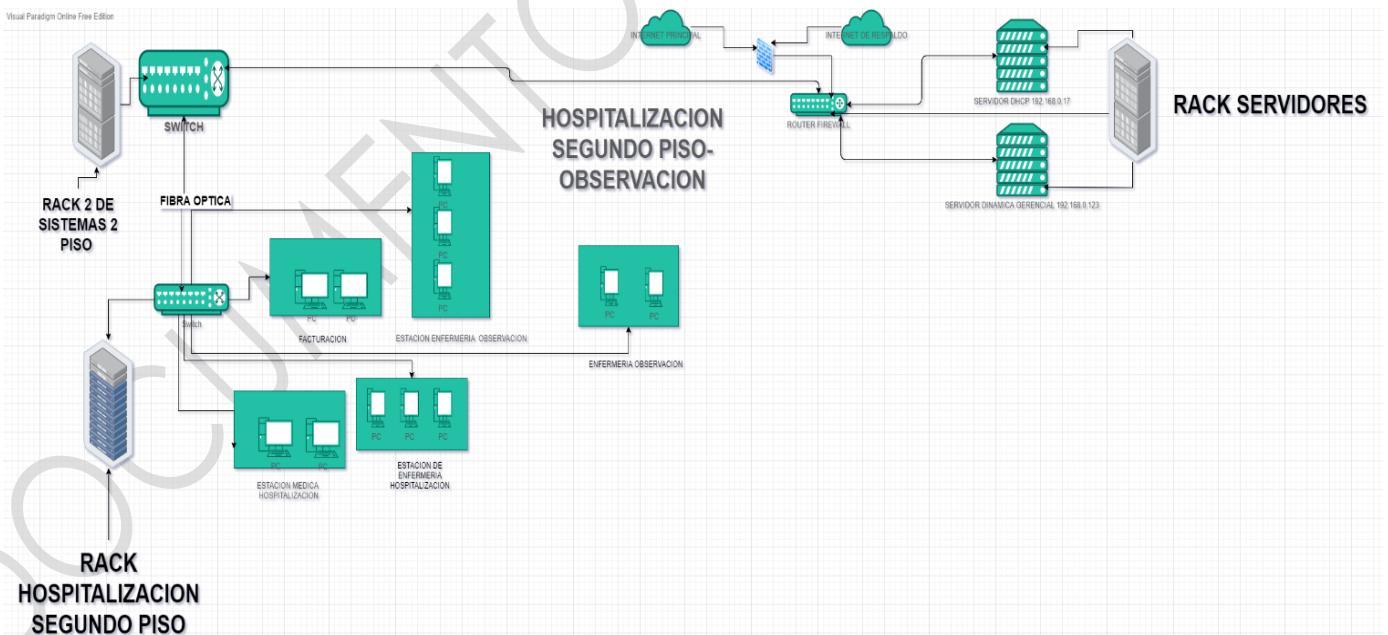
Visual Paradigm Online Free Edition

INTERNET PRINCIPAL

INTERNET DE RESPALDO

SWITCH

ROUTER FIREWALL

SERVIDOR DHCP 192.168.0.17

RACK SERVIDORES

SERVIDOR DINAMICA GERENCIAL 192.168.0.123

HOSPITALIZACION SEGUNDO PISO-OBSERVACION

RACK 2 DE SISTEMAS 2 PISO

FIBRA OPTICA

PC

PC

PC

ESTACION ENFERMERIA OBSERVACION

PC

PC

FACTURACION

Switch

PC

PC

ENFERMERIA OBSERVACION

PC

PC

PC

ESTACION DE ENFERMERIA HOSPITALIZACION

PC

PC

ESTACION MEDICA HOSPITALIZACION

RACK HOSPITALIZACION SEGUNDO PISO